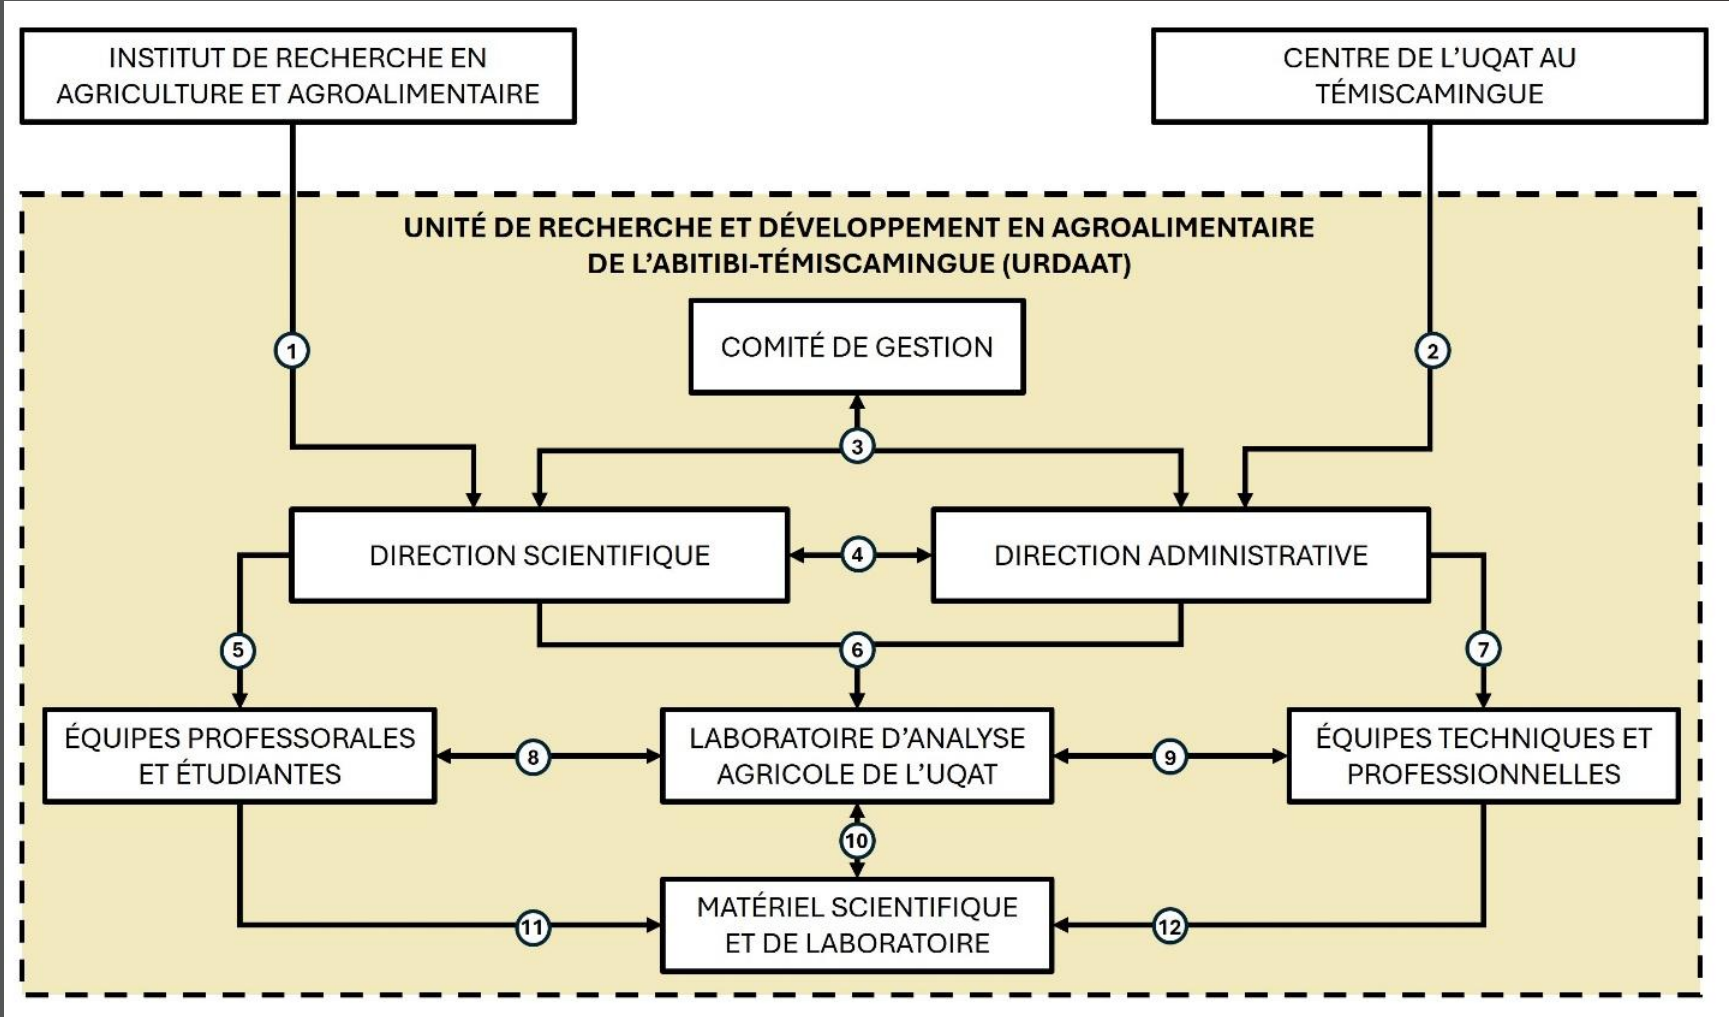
INSTITUT DE RECHERCHE EN AGRICULTURE ET AGROALIMENTAIRE

CENTRE DE L'UQAT AU TÉMISCAMINGUE

UNITÉ DE RECHERCHE ET DÉVELOPPEMENT EN AGROALIMENTAIRE DE L'ABITIBI-TÉMISCAMINGUE (URDAAT)

1

2

COMITÉ DE GESTION

3

DIRECTION SCIENTIFIQUE

4

DIRECTION ADMINISTRATIVE

5

6

7

ÉQUIPES PROFESSORALES ET ÉTUDIANTES

8

LABORATOIRE D'ANALYSE AGRICOLE DE L'UQAT

9

ÉQUIPES TECHNIQUES ET PROFESSIONNELLES

10

11

MATÉRIEL SCIENTIFIQUE ET DE LABORATOIRE

12